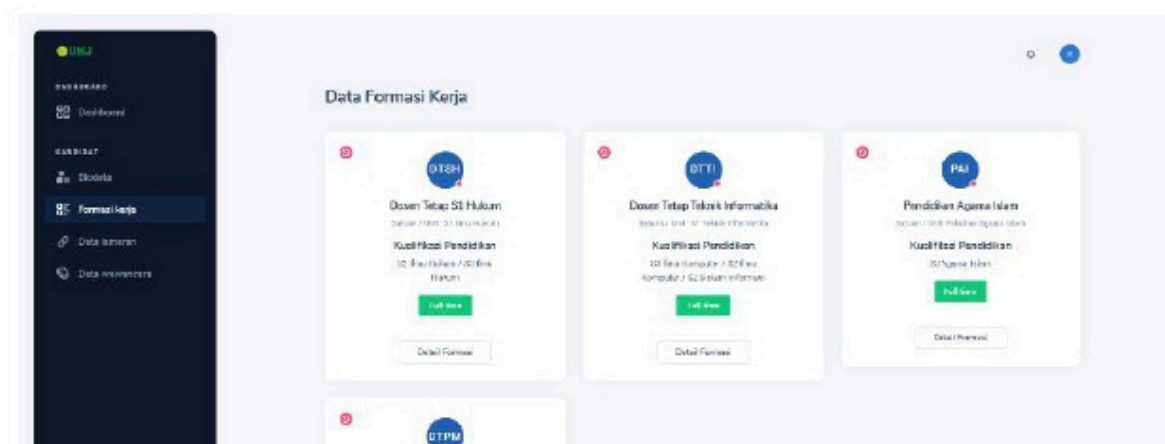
UNU

DASHBOARD

Dashboard

KANDIDAT

Biodata

Formasi Kerja

Data lamaran

Data wawancara

Data Formasi Kerja

DTSH

Dosen Tetap S1 Hukum

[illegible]

Kualifikasi Pendidikan

S2 Ilmu Hukum / S2 Ilmu Hukum

Full time

Detail Formasi

DTTI

Dosen Tetap Teknik Informatika

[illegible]

Kualifikasi Pendidikan

S2 Ilmu Komputer / S2 Ilmu Komputer / S2 Sistem Informasi

Full time

Detail Formasi

PAI

Pendidikan Agama Islam

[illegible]

Kualifikasi Pendidikan

S1 Agama Islam

Full time

Detail Formasi

DTPM